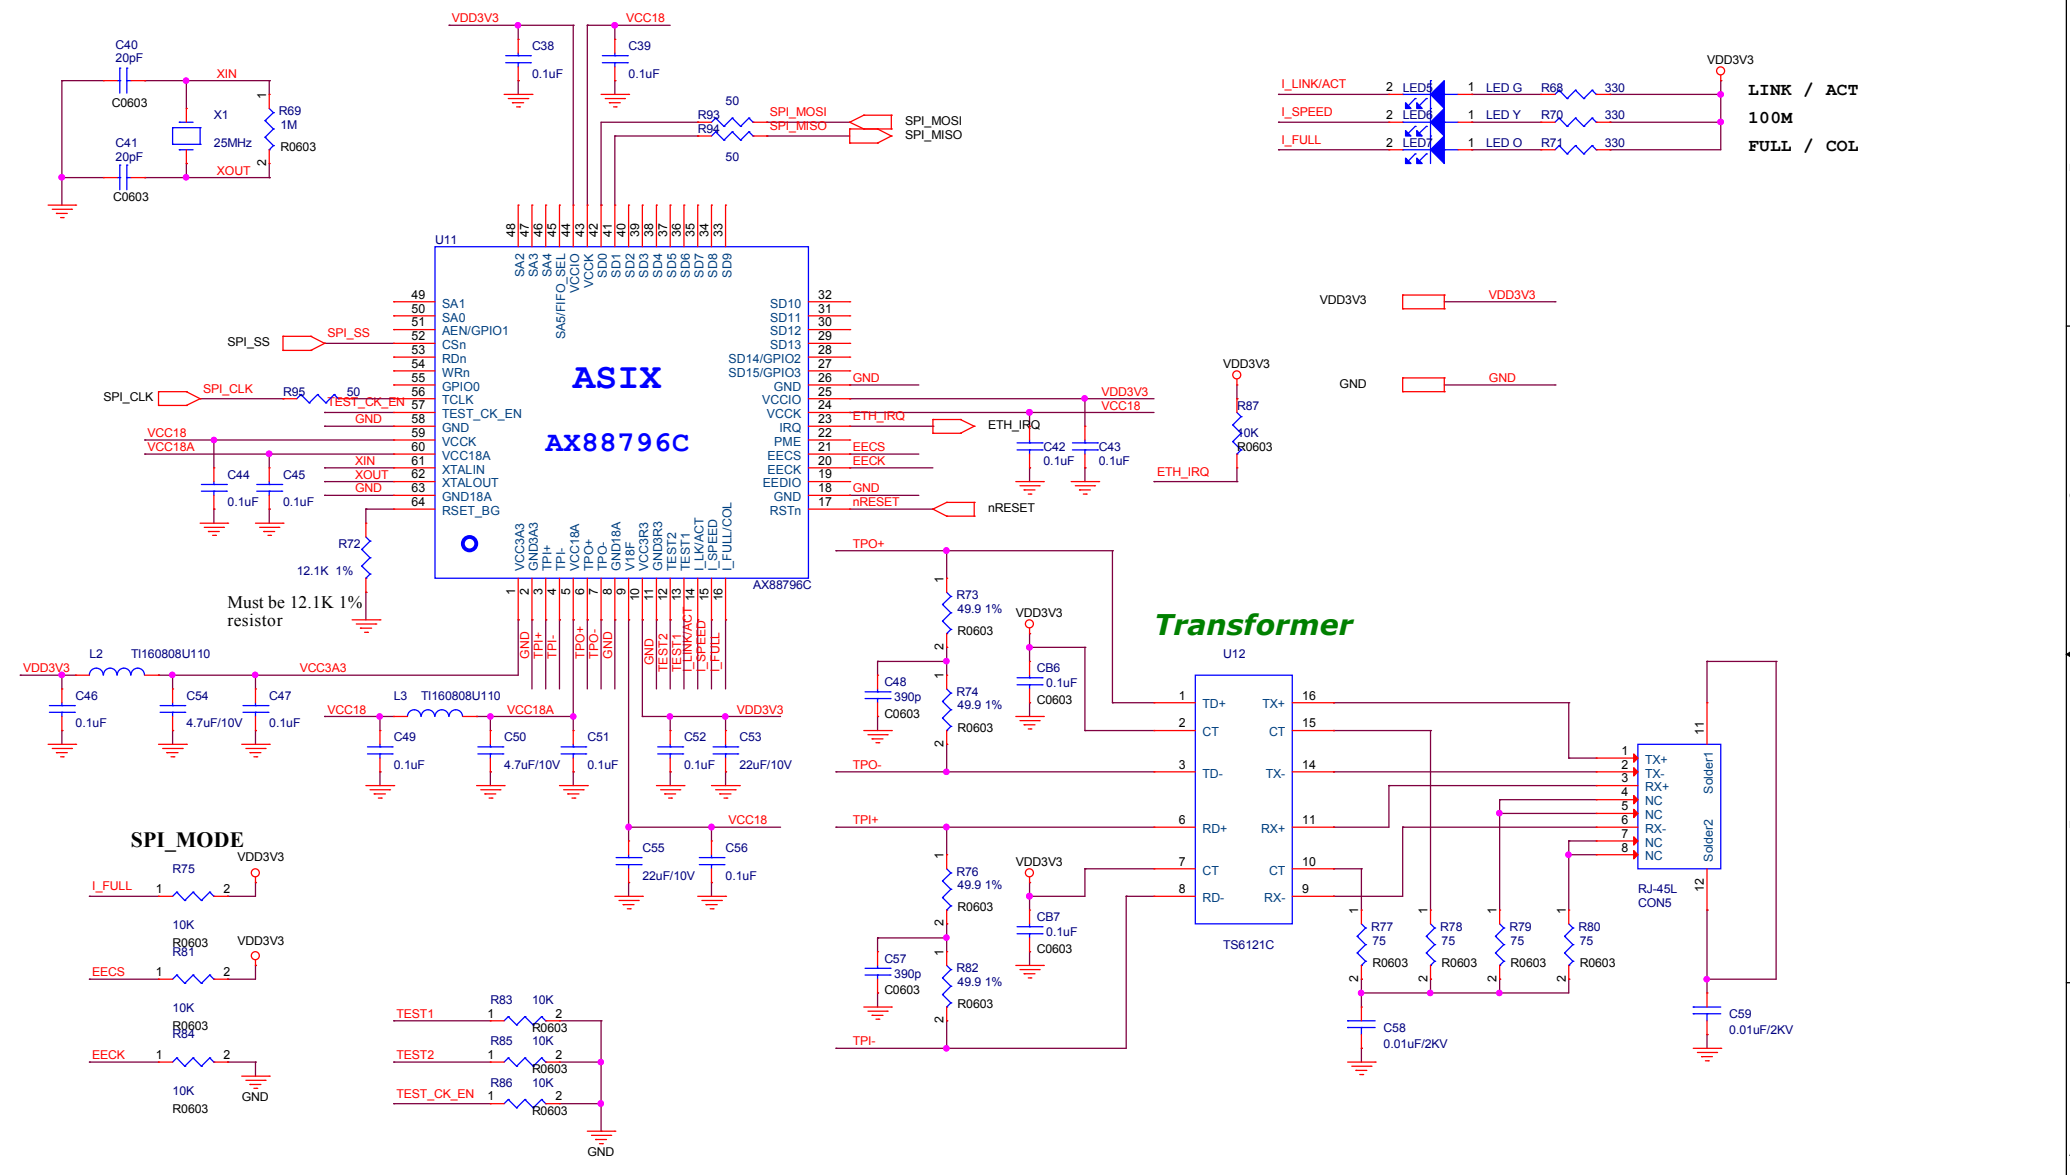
C40
20pF
C0603
XIN
X1
25MHz
R69
1M
R0603
C41
20pF
C0603
XOUT

VDD3V3 VCC18
C38
0.1uF
C39
0.1uF

R93 50 SPI_MOSI
R94 SPI_MISO
50
SPI_MOSI
SPI_MISO

I_LINK/ACT LED5 LED G R68 330
I_SPEED LED6 LED Y R70 330
I_FULL LED7 LED O R71 330
VDD3V3
LINK / ACT
100M
FULL / COL

U11
SA2 SA3 SA4 SA5/FIFO_SEL VCCIO VCCK SD0 SD1 SD2 SD3 SD4 SD5 SD6 SD7 SD8 SD9
SA1
SA0
AEN/GPIO1
CSn
RDn
WRn
GPIO0
TCLK
TEST_CK_EN
GND
VCCK
VCC18A
XTALIN
XTALOUT
GND18A
RSET_BG
SPI_SS
SPI_CLK
R95 50
TEST_CK_EN
GND
VCC18
VCC18A
XIN
XOUT
GND
C44 0.1uF
C45 0.1uF
R72
12.1K 1%
Must be 12.1K 1% resistor

ASIX
AX88796C

SD10
SD11
SD12
SD13
SD14/GPIO2
SD15/GPIO3
GND
VCCIO
VCCK
IRQ
PME
EECS
EECK
EEDIO
GND
RSTn
GND
VDD3V3
VCC18
ETH_IRQ
EECS
EECK
GND
nRESET
ETH_IRQ
nRESET
C42 0.1uF
C43 0.1uF

VDD3V3 VDD3V3
GND GND
VDD3V3
R87
10K
R0603
ETH_IRQ

VCC3A3 GND3A3 TPI+ TPI- VCC18A TPO+ TPO- GND18A V18F VCC3R3 GND3R3 TEST2 TEST1 I_LK/ACT I_SPEED I_FULL/COL
AX88796C
GND TPI+ TPI- TPO+ TPO- GND GND TEST2 TEST1 I_LINK/ACT I_SPEED I_FULL

VDD3V3 L2 TI160808U110 VCC3A3
C46 0.1uF
C54 4.7uF/10V
C47 0.1uF
VCC18 L3 TI160808U110 VCC18A
C49 0.1uF
C50 4.7uF/10V
C51 0.1uF
VDD3V3
C52 0.1uF
C53 22uF/10V
VCC18
C55 22uF/10V
C56 0.1uF

TPO+
R73
49.9 1%
R0603
VDD3V3
C48
390p
C0603
R74
49.9 1%
R0603
CB6
0.1uF
C0603
TPO-
TPI+
R76
49.9 1%
R0603
VDD3V3
C57
390p
C0603
R82
49.9 1%
R0603
CB7
0.1uF
C0603
TPI-

Transformer
U12
TD+ TX+
CT CT
TD- TX-
RD+ RX+
CT CT
RD- RX-
TS6121C
R77 75 R0603
R78 75 R0603
R79 75 R0603
R80 75 R0603
C58
0.01uF/2KV
TX+
TX-
RX+
NC
NC
RX-
NC
NC
Solder1
Solder2
RJ-45L
CON5
C59
0.01uF/2KV

SPI_MODE
I_FULL R75 VDD3V3
10K
R0603
EECS R81 VDD3V3
10K
R0603
EECK R84
10K
R0603
GND
TEST1 R83 10K R0603
TEST2 R85 10K R0603
TEST_CK_EN R86 10K R0603
GND